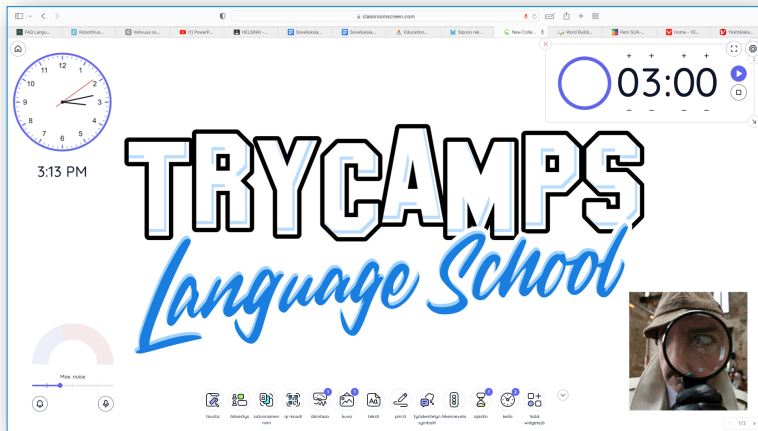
classroomscreen.com

FAQ Langu... | Robothus... | Vehicles co... | (1) PowerP... | HELSINKI -... | Sovelluksia... | Sovelluksia... | Education... | Siporin rek... | New Colle... | Word Buildi... | Petri SUK-... | Home - VE... | Yksityiskoh...

12 1 2 3 4 5 6 7 8 9 10 11

3:13 PM

03:00

TRYCAMPS

Language School

Max. noise

tausta | äänestys | satunnainen nimi | qr-koodi | äänitaso | kuva | teksti | piirrä | työskentelyn symbolit | liikennevalo | ajastin | kello | lisää widgetejä

1/2